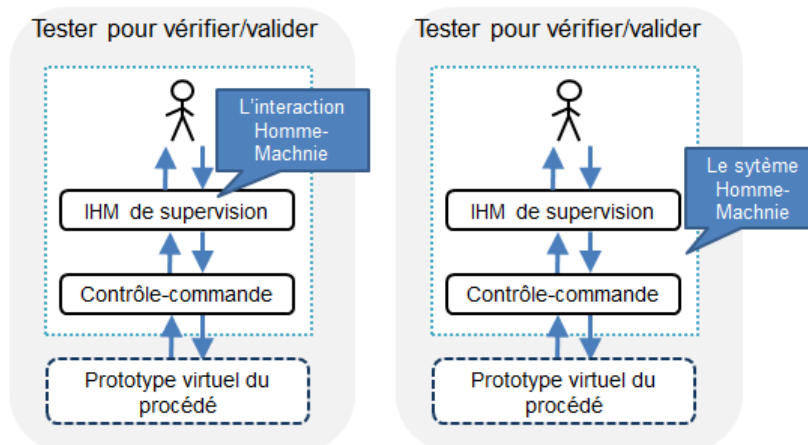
Tester pour vérifier/valider

L'interaction Homme-Machnie

IHM de supervision

Contrôle-commande

Prototype virtuel du procédé

Tester pour vérifier/valider

Le sytème Homme-Machnie

IHM de supervision

Contrôle-commande

Prototype virtuel du procédé